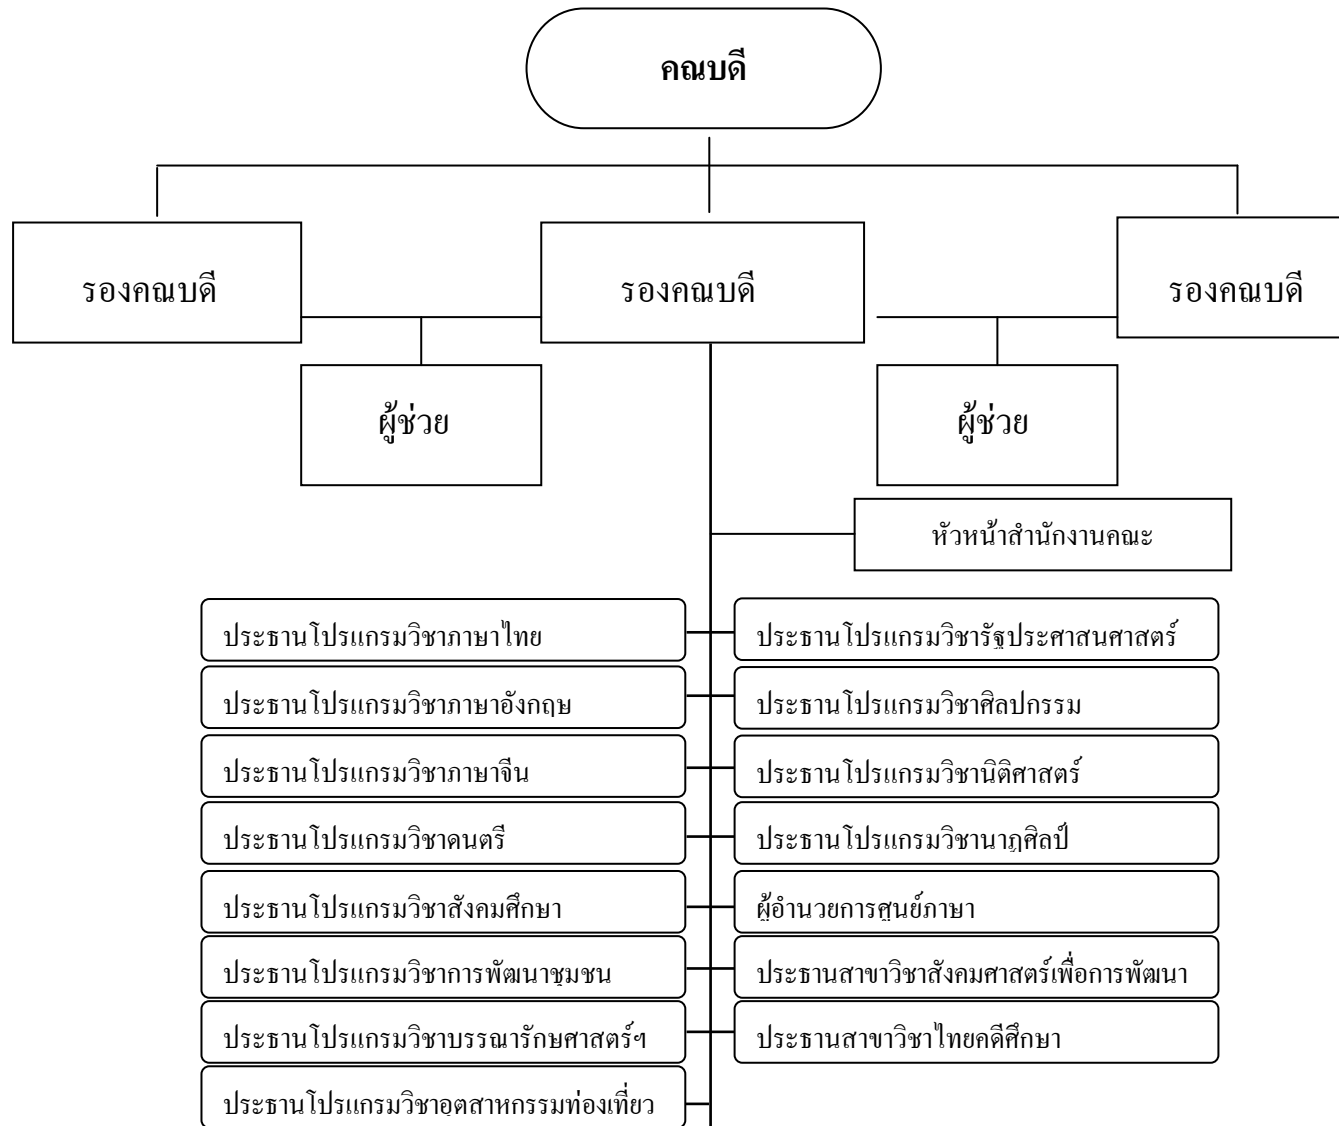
คณบดี

รองคณบดี

รองคณบดี

รองคณบดี

ผู้ช่วย

ผู้ช่วย

หัวหน้าสำนักงานคณะ

ประธานโปรแกรมวิชาภาษาไทย

ประธานโปรแกรมวิชาภาษาอังกฤษ

ประธานโปรแกรมวิชาภาษาจีน

ประธานโปรแกรมวิชาดนตรี

ประธานโปรแกรมวิชาสังคมศึกษา

ประธานโปรแกรมวิชาการพัฒนาชุมชน

ประธานโปรแกรมวิชาบรรณารักษศาสตร์ฯ

ประธานโปรแกรมวิชาอตสาหกรรมท่องเที่ยว

ประธานโปรแกรมวิชารัฐประศาสนศาสตร์

ประธานโปรแกรมวิชาศิลปกรรม

ประธานโปรแกรมวิชานิติศาสตร์

ประธานโปรแกรมวิชานาฏศิลป์

ผู้อำนวยการศูนย์ภาษา

ประธานสาขาวิชาสังคมศาสตร์เพื่อการพัฒนา

ประธานสาขาวิชาไทยคดีศึกษา